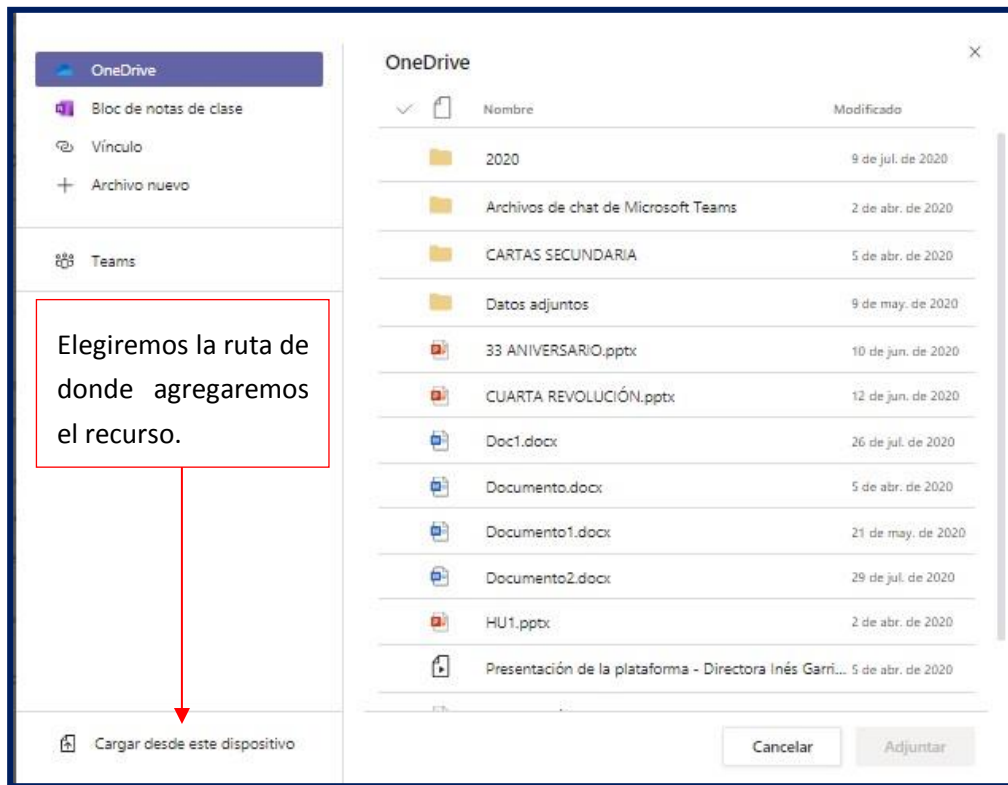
OneDrive
Bloc de notas de clase
Vínculo
Archivo nuevo

Teams

Elegiremos la ruta de donde agregaremos el recurso.

Cargar desde este dispositivo

OneDrive

×

| | Nombre | Modificado |
|---|---|---|
| | 2020 | 9 de jul. de 2020 |
| | Archivos de chat de Microsoft Teams | 2 de abr. de 2020 |
| | CARTAS SECUNDARIA | 5 de abr. de 2020 |
| | Datos adjuntos | 9 de may. de 2020 |
| | 33 ANIVERSARIO.pptx | 10 de jun. de 2020 |
| | CUARTA REVOLUCIÓN.pptx | 12 de jun. de 2020 |
| | Doc1.docx | 26 de jul. de 2020 |
| | Documento.docx | 5 de abr. de 2020 |
| | Documento1.docx | 21 de may. de 2020 |
| | Documento2.docx | 29 de jul. de 2020 |
| | HU1.pptx | 2 de abr. de 2020 |
| | Presentación de la plataforma - Directora Inés Garri... | 5 de abr. de 2020 |

Cancelar
Adjuntar